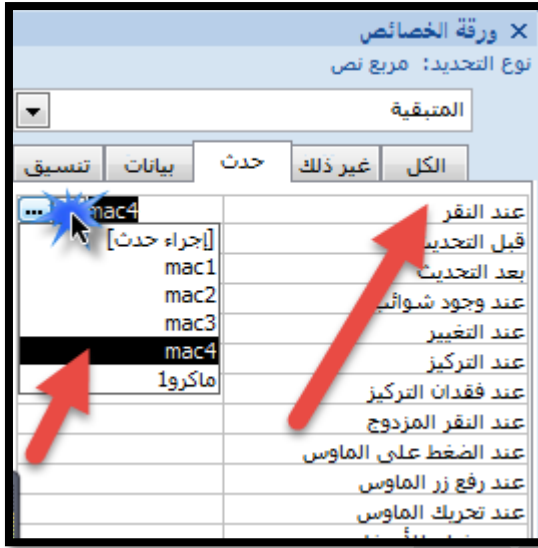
ورقة الخصائص ×
نوع التحديد: مربع نص

المتبقية

| الكل | غير ذلك | حدث | بيانات | تنسيق |
|---|---|---|---|---|

| عند النقر | mac4 ... |
|---|---|
| قبل التحدي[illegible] | [إجراء حدث] |
| بعد التحديث | mac1 |
| عند وجود شوائ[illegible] | mac2 |
| عند التغيير | mac3 |
| عند التركيز | mac4 |
| عند فقدان التركيز | ماكرو1 |
| عند النقر المزدوج | |
| عند الضغط على الماوس | |
| عند رفع زر الماوس | |
| عند تحريك الماوس | |
| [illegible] | |